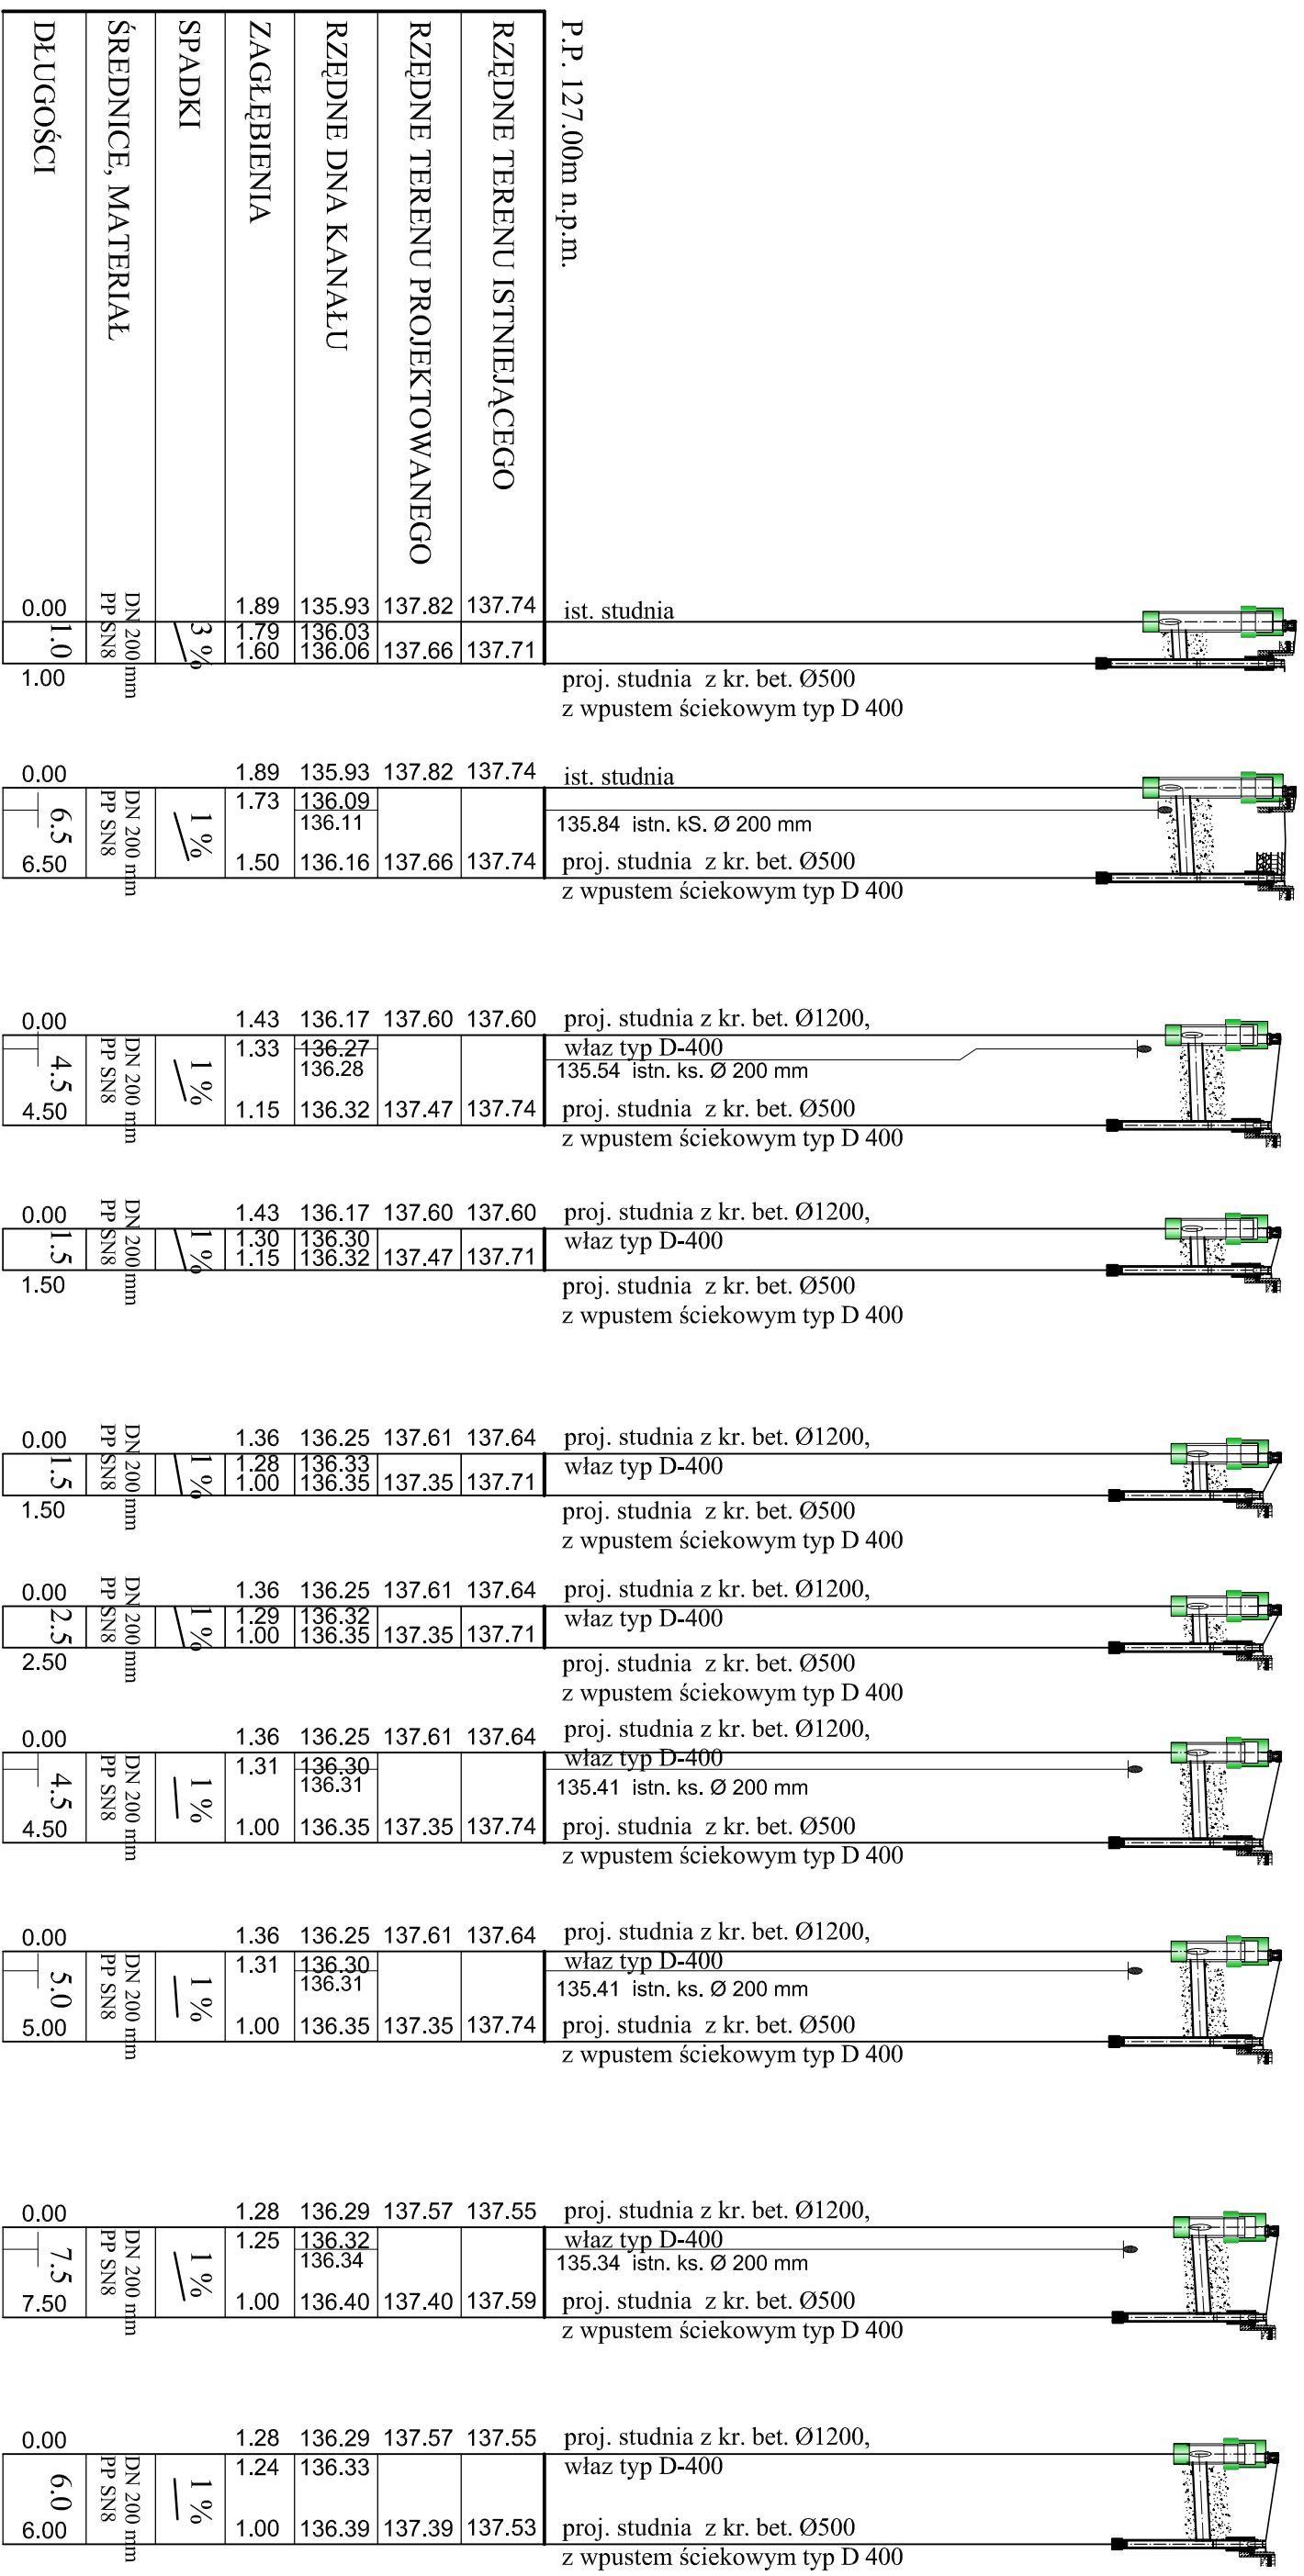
DŁUGOŚCI
ŚREDNICE, MATERIAŁ
SPADKI
ZAGŁĘBIENIA
RZĘDNE DNA KANAŁU
RZĘDNE TERENU PROJEKTOWANEGO
RZĘDNE TERENU ISTNIEJĄCEGO
P.P. 127.00m n.p.m.

0.00 | 1.0 | 1.00 | DN 200 mm PP SN8 | 3 % | 1.89 1.79 1.60 | 135.93 136.03 136.06 | 137.82 137.66 | 137.74 137.71
ist. studnia
proj. studnia z kr. bet. Ø500
z wpustem ściekowym typ D 400

0.00 | 6.5 | 6.50 | DN 200 mm PP SN8 | 1 % | 1.89 1.73 1.50 | 135.93 136.09 136.11 136.16 | 137.82 137.66 | 137.74 137.74
ist. studnia
135.84 istn. kS. Ø 200 mm
proj. studnia z kr. bet. Ø500
z wpustem ściekowym typ D 400

0.00 | 4.5 | 4.50 | DN 200 mm PP SN8 | 1 % | 1.43 1.33 1.15 | 136.17 136.27 136.28 136.32 | 137.60 137.47 | 137.60 137.74
proj. studnia z kr. bet. Ø1200,
właz typ D-400
135.54 istn. ks. Ø 200 mm
proj. studnia z kr. bet. Ø500
z wpustem ściekowym typ D 400

0.00 | 1.5 | 1.50 | DN 200 mm PP SN8 | 1 % | 1.43 1.30 1.15 | 136.17 136.30 136.32 | 137.60 137.47 | 137.60 137.71
proj. studnia z kr. bet. Ø1200,
właz typ D-400
proj. studnia z kr. bet. Ø500
z wpustem ściekowym typ D 400

0.00 | 1.5 | 1.50 | DN 200 mm PP SN8 | 1 % | 1.36 1.28 1.00 | 136.25 136.33 136.35 | 137.61 137.35 | 137.64 137.71
proj. studnia z kr. bet. Ø1200,
właz typ D-400
proj. studnia z kr. bet. Ø500
z wpustem ściekowym typ D 400

0.00 | 2.5 | 2.50 | DN 200 mm PP SN8 | 1 % | 1.36 1.29 1.00 | 136.25 136.32 136.35 | 137.61 137.35 | 137.64 137.71
proj. studnia z kr. bet. Ø1200,
właz typ D-400
proj. studnia z kr. bet. Ø500
z wpustem ściekowym typ D 400

0.00 | 4.5 | 4.50 | DN 200 mm PP SN8 | 1 % | 1.36 1.31 1.00 | 136.25 136.30 136.31 136.35 | 137.61 137.35 | 137.64 137.74
proj. studnia z kr. bet. Ø1200,
właz typ D-400
135.41 istn. ks. Ø 200 mm
proj. studnia z kr. bet. Ø500
z wpustem ściekowym typ D 400

0.00 | 5.0 | 5.00 | DN 200 mm PP SN8 | 1 % | 1.36 1.31 1.00 | 136.25 136.30 136.31 136.35 | 137.61 137.35 | 137.64 137.74
proj. studnia z kr. bet. Ø1200,
właz typ D-400
135.41 istn. ks. Ø 200 mm
proj. studnia z kr. bet. Ø500
z wpustem ściekowym typ D 400

0.00 | 7.5 | 7.50 | DN 200 mm PP SN8 | 1 % | 1.28 1.25 1.00 | 136.29 136.32 136.34 136.40 | 137.57 137.40 | 137.55 137.59
proj. studnia z kr. bet. Ø1200,
właz typ D-400
135.34 istn. ks. Ø 200 mm
proj. studnia z kr. bet. Ø500
z wpustem ściekowym typ D 400

0.00 | 6.0 | 6.00 | DN 200 mm PP SN8 | 1 % | 1.28 1.24 1.00 | 136.29 136.33 136.39 | 137.57 137.39 | 137.55 137.53
proj. studnia z kr. bet. Ø1200,
właz typ D-400
proj. studnia z kr. bet. Ø500
z wpustem ściekowym typ D 400